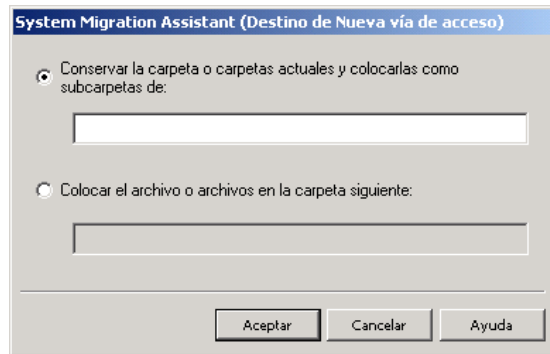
System Migration Assistant (Destino de Nueva vía de acceso)

Conservar la carpeta o carpetas actuales y colocarlas como subcarpetas de:

Colocar el archivo o archivos en la carpeta siguiente:

Aceptar

Cancelar

Ayuda